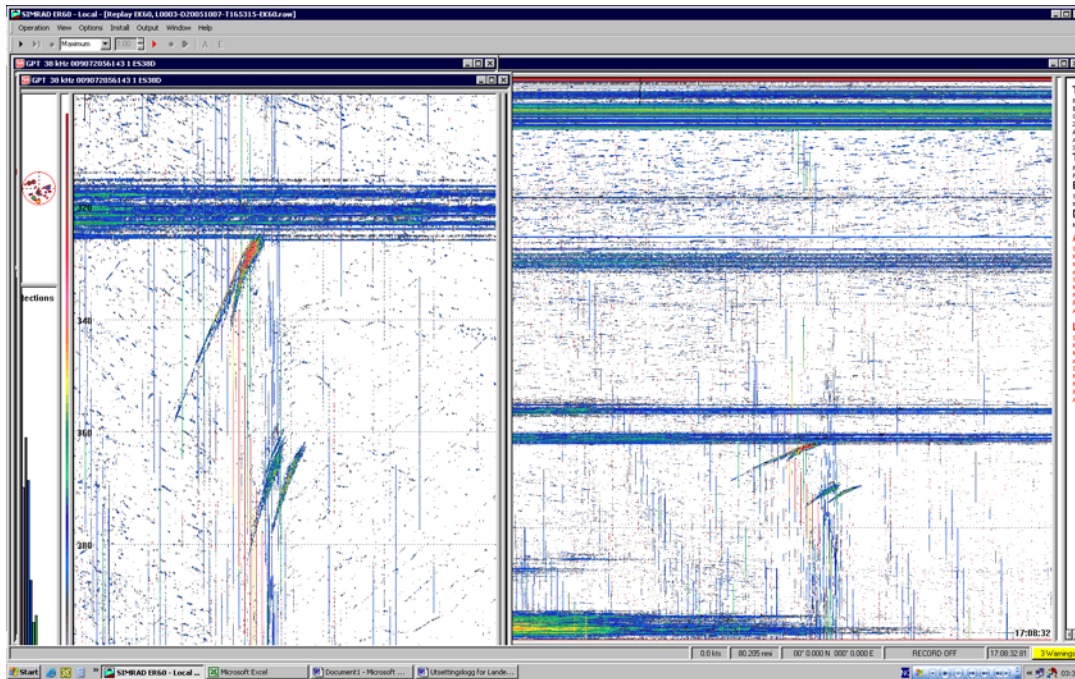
SIMRAD ER60 - Local - [Replay EK60, L0003-D20051007-T165315-EK60.raw]

Operation View Options Install Output Window Help

Maximum

GPT 38 kHz 009072056143 1 ES38D

GPT 38 kHz 009072056143 1 ES38D

tections

340

360

380

17:08:32

0.0 kts | 80.205 nmi | 00° 0.000 N 000° 0.000 E | RECORD OFF | 17:08:32.81 | 3 Warnings

Start | SIMRAD ER60 - Local ... | Microsoft Excel | Document1 - Microsoft ... | Utsettingslogg for Lande...